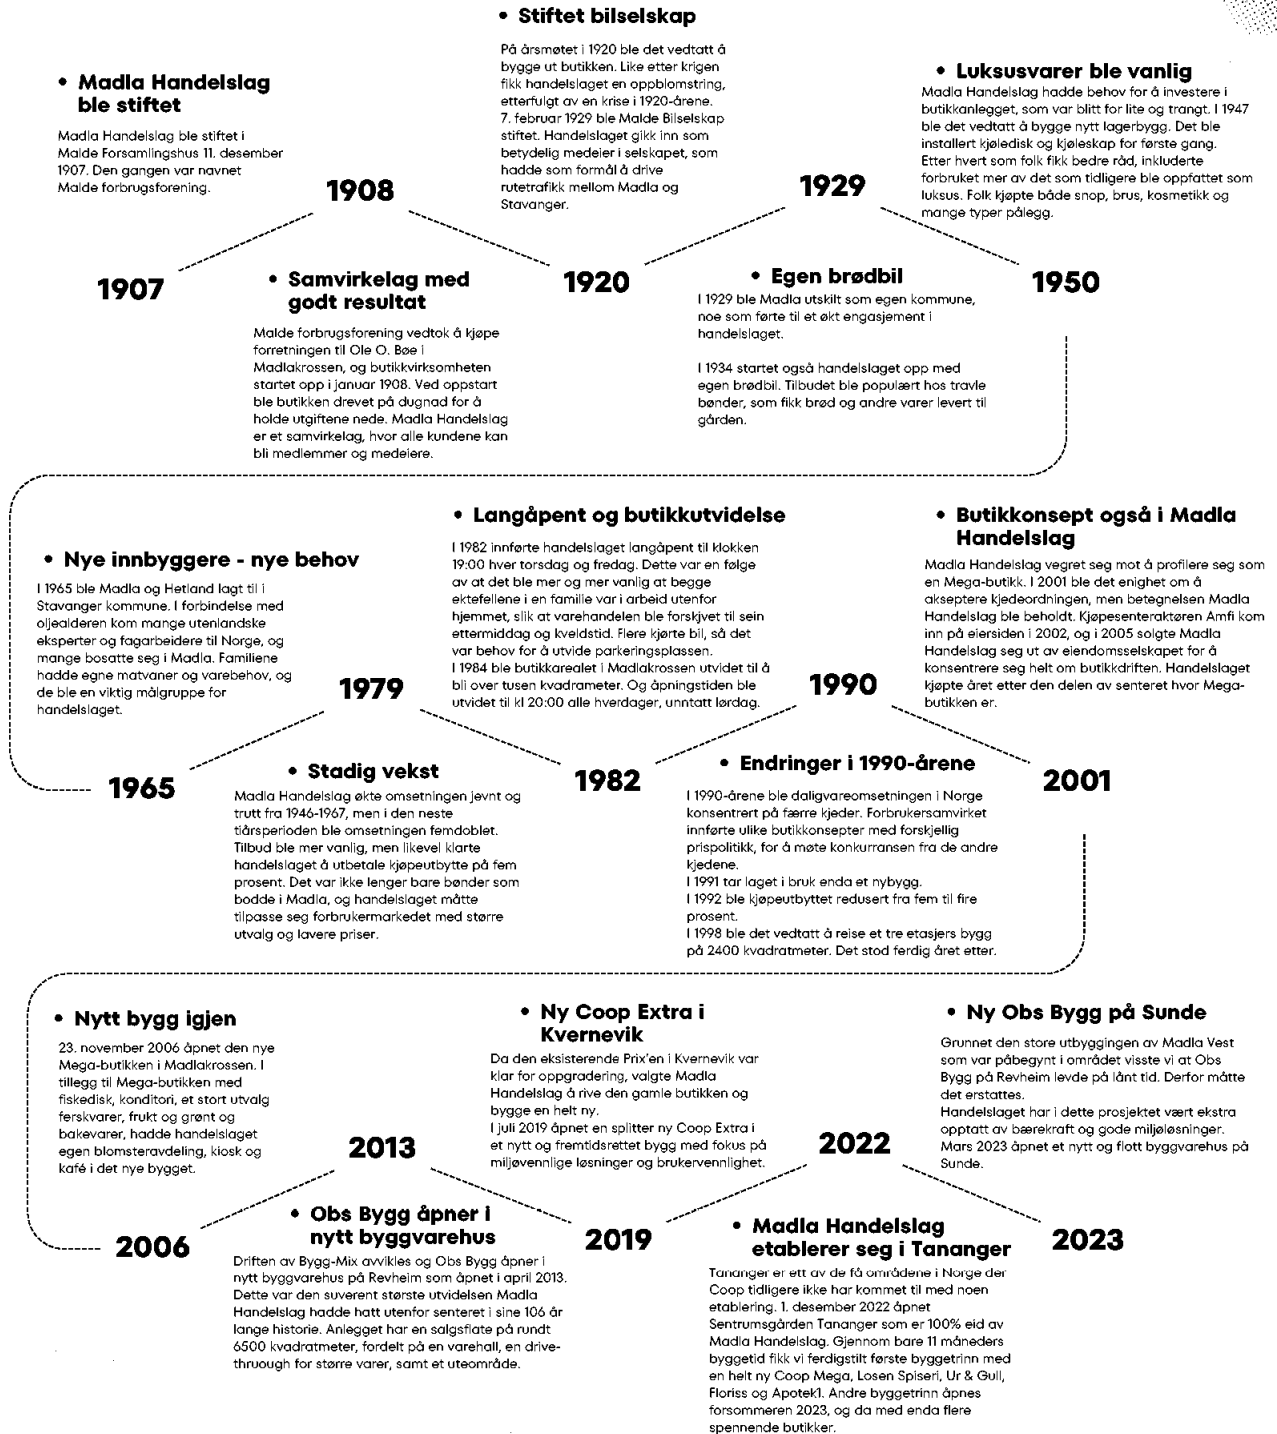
• Stiftet bilselskap

På årsmøtet i 1920 ble det vedtatt å bygge ut butikken. Like etter krigen fikk handelslaget en oppblomstring, etterfulgt av en krise i 1920-årene. 7. februar 1929 ble Malde Bilselskap stiftet. Handelslaget gikk inn som betydelig medeier i selskapet, som hadde som formål å drive rutetrafikk mellom Madla og Stavanger.

• Madla Handelslag ble stiftet

Madla Handelslag ble stiftet i Malde Forsamlingshus 11. desember 1907. Den gangen var navnet Malde forbrugsforening.

• Luksusvarer ble vanlig

Madla Handelslag hadde behov for å investere i butikkanlegget, som var blitt for lite og trangt. I 1947 ble det vedtatt å bygge nytt lagerbygg. Det ble installert kjøledisk og kjøleskap for første gang. Etter hvert som folk fikk bedre råd, inkluderte forbruket mer av det som tidligere ble oppfattet som luksus. Folk kjøpte både snop, brus, kosmetikk og mange typer pålegg.

1908

1929

1907

• Samvirkelag med godt resultat

Malde forbrugsforening vedtok å kjøpe forretningen til Ole O. Bøe i Madlakrossen, og butikkvirksomheten startet opp i januar 1908. Ved oppstart ble butikken drevet på dugnad for å holde utgiftene nede. Madla Handelslag er et samvirkelag, hvor alle kundene kan bli medlemmer og medeiere.

1920

• Egen brødbil

I 1929 ble Madla utskilt som egen kommune, noe som førte til et økt engasjement i handelslaget.

I 1934 startet også handelslaget opp med egen brødbil. Tilbudet ble populært hos travle bønder, som fikk brød og andre varer levert til gården.

1950

• Langåpent og butikkutvidelse

I 1982 innførte handelslaget langåpent til klokken 19:00 hver torsdag og fredag. Dette var en følge av at det ble mer og mer vanlig at begge ektefellene i en familie var i arbeid utenfor hjemmet, slik at varehandelen ble forskjøvet til sein ettermiddag og kveldstid. Flere kjørte bil, så det var behov for å utvide parkeringsplassen.
I 1984 ble butikkarealet i Madlakrossen utvidet til å bli over tusen kvadrameter. Og åpningstiden ble utvidet til kl 20:00 alle hverdager, unntatt lørdag.

• Butikkonsept også i Madla Handelslag

Madla Handelslag vegret seg mot å profilere seg som en Mega-butikk. I 2001 ble det enighet om å akseptere kjedeordningen, men betegnelsen Madla Handelslag ble beholdt. Kjøpesenteraktøren Amfi kom inn på eiersiden i 2002, og i 2005 solgte Madla Handelslag seg ut av eiendomsselskapet for å konsentrere seg helt om butikkdriften. Handelslaget kjøpte året etter den delen av senteret hvor Mega-butikken er.

• Nye innbyggere - nye behov

I 1965 ble Madla og Hetland lagt til i Stavanger kommune. I forbindelse med oljealderen kom mange utenlandske eksperter og fagarbeidere til Norge, og mange bosatte seg i Madla. Familiene hadde egne matvaner og varebehov, og de ble en viktig målgruppe for handelslaget.

1979

1990

1965

• Stadig vekst

Madla Handelslag økte omsetningen jevnt og trutt fra 1946-1967, men i den neste tiårsperioden ble omsetningen femdoblet. Tilbud ble mer vanlig, men likevel klarte handelslaget å utbetale kjøpeutbytte på fem prosent. Det var ikke lenger bare bønder som bodde i Madla, og handelslaget måtte tilpasse seg forbrukermarkedet med større utvalg og lavere priser.

1982

• Endringer i 1990-årene

I 1990-årene ble daligvareomsetningen i Norge konsentrert på færre kjeder. Forbrukersamvirket innførte ulike butikkonsepter med forskjellig prispolitikk, for å møte konkurransen fra de andre kjedene.
I 1991 tar laget i bruk enda et nybygg.
I 1992 ble kjøpeutbyttet redusert fra fem til fire prosent.
I 1998 ble det vedtatt å reise et tre etasjers bygg på 2400 kvadratmeter. Det stod ferdig året etter.

2001

• Nytt bygg igjen

23. november 2006 åpnet den nye Mega-butikken i Madlakrossen. I tillegg til Mega-butikken med fiskedisk, konditori, et stort utvalg ferskvarer, frukt og grønt og bakevarer, hadde handelslaget egen blomsteravdeling, kiosk og kafé i det nye bygget.

• Ny Coop Extra i Kvernevik

Da den eksisterende Prix'en i Kvernevik var klar for oppgradering, valgte Madla Handelslag å rive den gamle butikken og bygge en helt ny.
I juli 2019 åpnet en splitter ny Coop Extra i et nytt og fremtidsrettet bygg med fokus på miljøvennlige løsninger og brukervennlighet.

• Ny Obs Bygg på Sunde

Grunnet den store utbyggingen av Madla Vest som var påbegynt i området visste vi at Obs Bygg på Revheim levde på lånt tid. Derfor måtte det erstattes.
Handelslaget har i dette prosjektet vært ekstra opptatt av bærekraft og gode miljøløsninger.
Mars 2023 åpnet et nytt og flott byggvarehus på Sunde.

2013

2022

2006

• Obs Bygg åpner i nytt byggvarehus

Driften av Bygg-Mix avvikles og Obs Bygg åpner i nytt byggvarehus på Revheim som åpnet i april 2013. Dette var den suverent største utvidelsen Madla Handelslag hadde hatt utenfor senteret i sine 106 år lange historie. Anlegget har en salgsflate på rundt 6500 kvadratmeter, fordelt på en varehall, en drive-throuogh for større varer, samt et uteområde.

2019

• Madla Handelslag etablerer seg i Tananger

Tananger er ett av de få områdene i Norge der Coop tidligere ikke har kommet til med noen etablering. 1. desember 2022 åpnet Sentrumsgården Tananger som er 100% eid av Madla Handelslag. Gjennom bare 11 måneders byggetid fikk vi ferdigstilt første byggetrinn med en helt ny Coop Mega, Losen Spiseri, Ur & Gull, Floriss og Apotek1. Andre byggetrinn åpnes forsommeren 2023, og da med enda flere spennende butikker.

2023